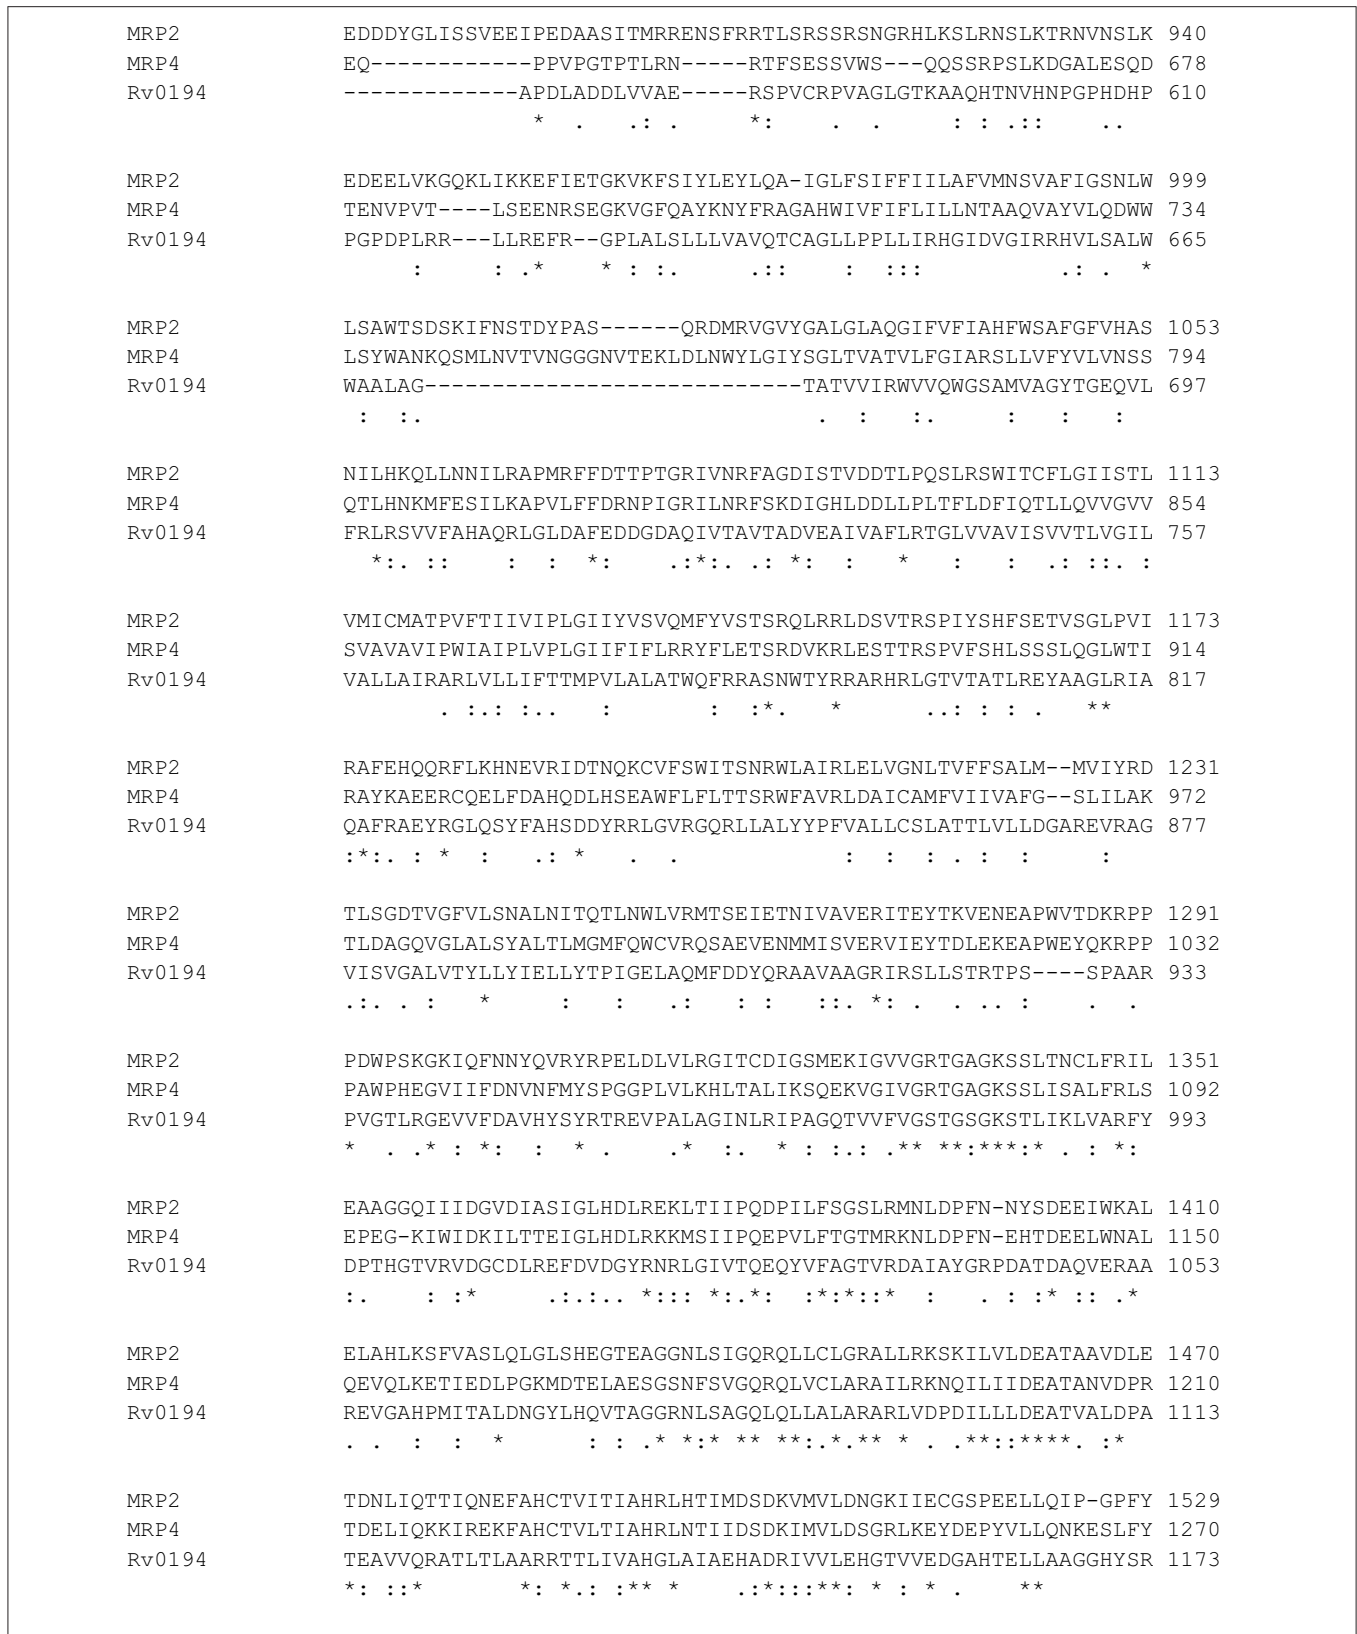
MRP2 EDDDYGLISSVEEIPEDAASITMRRENSFRRTLSRSSRSNGRHLKSLRNSLKTRNVNSLK 940
MRP4 EQ------------PPVPGTPTLRN-----RTFSESSVWS---QQSSRPSLKDGALESQD 678
Rv0194 -------------APDLADDLVVAE-----RSPVCRPVAGLGTKAAQHTNVHNPGPHDHP 610
* . .: . *: . . : : .:: ..

MRP2 EDEELVKGQKLIKKEFIETGKVKFSIYLEYLQA-IGLFSIFFIILAFVMNSVAFIGSNLW 999
MRP4 TENVPVT----LSEENRSEGKVGFQAYKNYFRAGAHWIVFIFLILLNTAAQVAYVLQDWW 734
Rv0194 PGPDPLRR---LLREFR--GPLALSLLLVAVQTCAGLLPPLLIRHGIDVGIRRHVLSALW 665
: : .* * : :. .:: : ::: .: . *

MRP2 LSAWTSDSKIFNSTDYPAS------QRDMRVGVYGALGLAQGIFVFIAHFWSAFGFVHAS 1053
MRP4 LSYWANKQSMLNVTVNGGGNVTEKLDLNWYLGIYSGLTVATVLFGIARSLLVFYVLVNSS 794
Rv0194 WAALAG----------------------------TATVVIRWVVQWGSAMVAGYTGEQVL 697
: :. . : :. : : :

MRP2 NILHKQLLNNILRAPMRFFDTTPTGRIVNRFAGDISTVDDTLPQSLRSWITCFLGIISTL 1113
MRP4 QTLHNKMFESILKAPVLFFDRNPIGRILNRFSKDIGHLDDLLPLTFLDFIQTLLQVVGVV 854
Rv0194 FRLRSVVFAHAQRLGLDAFEDDGDAQIVTAVTADVEAIVAFLRTGLVVAVISVVTLVGIL 757
*:. :: : : *: .:*:. .: *: : * : : .: ::. :

MRP2 VMICMATPVFTIIVIPLGIIYVSVQMFYVSTSRQLRRLDSVTRSPIYSHFSETVSGLPVI 1173
MRP4 SVAVAVIPWIAIPLVPLGIIFIFLRRYFLETSRDVKRLESTTRSPVFSHLSSSLQGLWTI 914
Rv0194 VALLAIRARLVLLIFTTMPVLALATWQFRRASNWTYRRARHRLGTVTATLREYAAGLRIA 817
. :.: :.. : : :*. * ..: : : . **

MRP2 RAFEHQQRFLKHNEVRIDTNQKCVFSWITSNRWLAIRLELVGNLTVFFSALM--MVIYRD 1231
MRP4 RAYKAEERCQELFDAHQDLHSEAWFLFLTTSRWFAVRLDAICAMFVIIVAFG--SLILAK 972
Rv0194 QAFRAEYRGLQSYFAHSDDYRRLGVRGQRLLALYYPFVALLCSLATTLVLLDGAREVRAG 877
:*:. : * : .: * . . : : : . : : :

MRP2 TLSGDTVGFVLSNALNITQTLNWLVRMTSEIETNIVAVERITEYTKVENEAPWVTDKRPP 1291
MRP4 TLDAGQVGLALSYALTLMGMFQWCVRQSAEVENMMISVERVIEYTDLEKEAPWEYQKRPP 1032
Rv0194 VISVGALVTYLLYIELLYTPIGELAQMFDDYQRAAVAAGRIRSLLSTRTPS----SPAAR 933
.:. . : * : : .: : : ::. *: . . .. : . .

MRP2 PDWPSKGKIQFNNYQVRYRPELDLVLRGITCDIGSMEKIGVVGRTGAGKSSLTNCLFRIL 1351
MRP4 PAWPHEGVIIFDNVNFMYSPGGPLVLKHLTALIKSQEKVGIVGRTGAGKSSLISALFRLS 1092
Rv0194 PVGTLRGEVVFDAVHYSYRTREVPALAGINLRIPAGQTVVFVGSTGSGKSTLIKLVARFY 993
* . .* : *: : * . .* :. * : :.: .** **:***:* . : *:

MRP2 EAAGGQIIIDGVDIASIGLHDLREKLTIIPQDPILFSGSLRMNLDPFN-NYSDEEIWKAL 1410
MRP4 EPEG-KIWIDKILTTEIGLHDLRKKMSIIPQEPVLFTGTMRKNLDPFN-EHTDEELWNAL 1150
Rv0194 DPTHGTVRVDGCDLREFDVDGYRNRLGIVTQEQYVFAGTVRDAIAYGRPDATDAQVERAA 1053
:. : :* .:.:.. *::: *:.*: :*:*::* : . : :* :: .*

MRP2 ELAHLKSFVASLQLGLSHEGTEAGGNLSIGQRQLLCLGRALLRKSKILVLDEATAAVDLE 1470
MRP4 QEVQLKETIEDLPGKMDTELAESGSNFSVGQRQLVCLARAILRKNQILIIDEATANVDPR 1210
Rv0194 REVGAHPMITALDNGYLHQVTAGGRNLSAGQLQLLALARARLVDPDILLLDEATVALDPA 1113
. . : : * : : .* *:* ** **:.*.** * . .**::****. :*

MRP2 TDNLIQTTIQNEFAHCTVITIAHRLHTIMDSDKVMVLDNGKIIECGSPEELLQIP-GPFY 1529
MRP4 TDELIQKKIREKFAHCTVLTIAHRLNTIIDSDKIMVLDSGRLKEYDEPYVLLQNKESLFY 1270
Rv0194 TEAVVQRATLTLAARRTTLIVAHGLAIAEHADRIVVLEHGTVVEDGAHTELLAAGGHYSR 1173
*: ::* *: *.: :** * .:*:::**: * : * . **